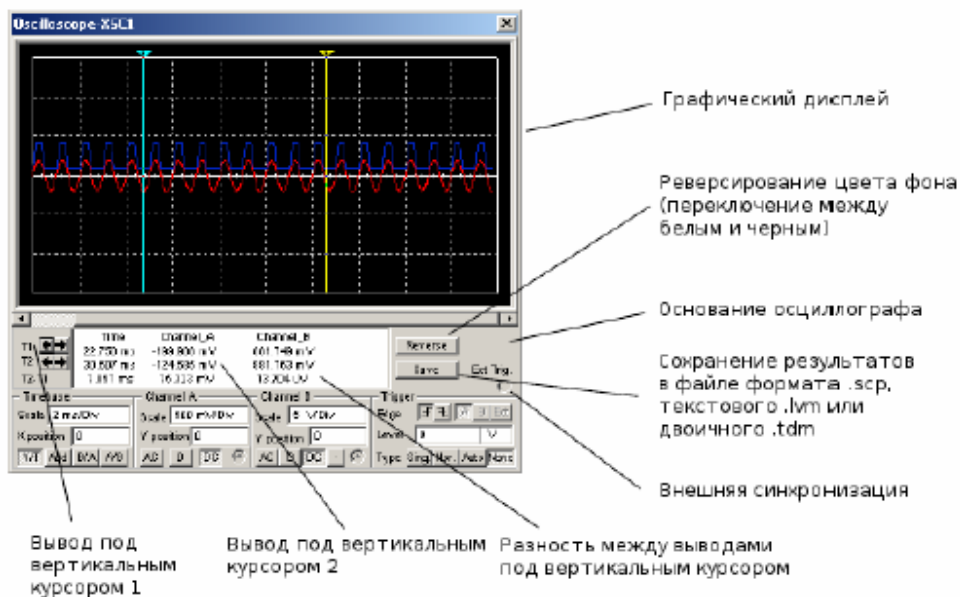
Oscilloscope XSC1

Графический дисплей

Реверсирование цвета фона (переключение между белым и черным)

Основание осциллографа

Сохранение результатов в файле формата .scp, текстового .lvm или двоичного .tdm

Внешняя синхронизация

| | Time | Channel_A | Channel_B |
|---|---|---|---|
| T1 | 22.750 ms | -188.800 mV | 601.149 mV |
| T2 | 30.597 ms | -124.586 mV | 601.163 mV |
| T2-T1 | 7.817 ms | 16.333 mV | 13.204 uV |

Reverse
Save
Ext. Trig.

Timebase
Scale 2 ms/Div
X position 0
Y/T Add B/A A/B

Channel A
Scale 500 mV/Div
Y position 0
AC 0 DC

Channel B
Scale 5 V/Div
Y position 0
AC 0 DC

Trigger
Edge
Level 0 V
Type Sing. Nor. Auto None

Вывод под вертикальным курсором 1

Вывод под вертикальным курсором 2

Разность между выводами под вертикальным курсором